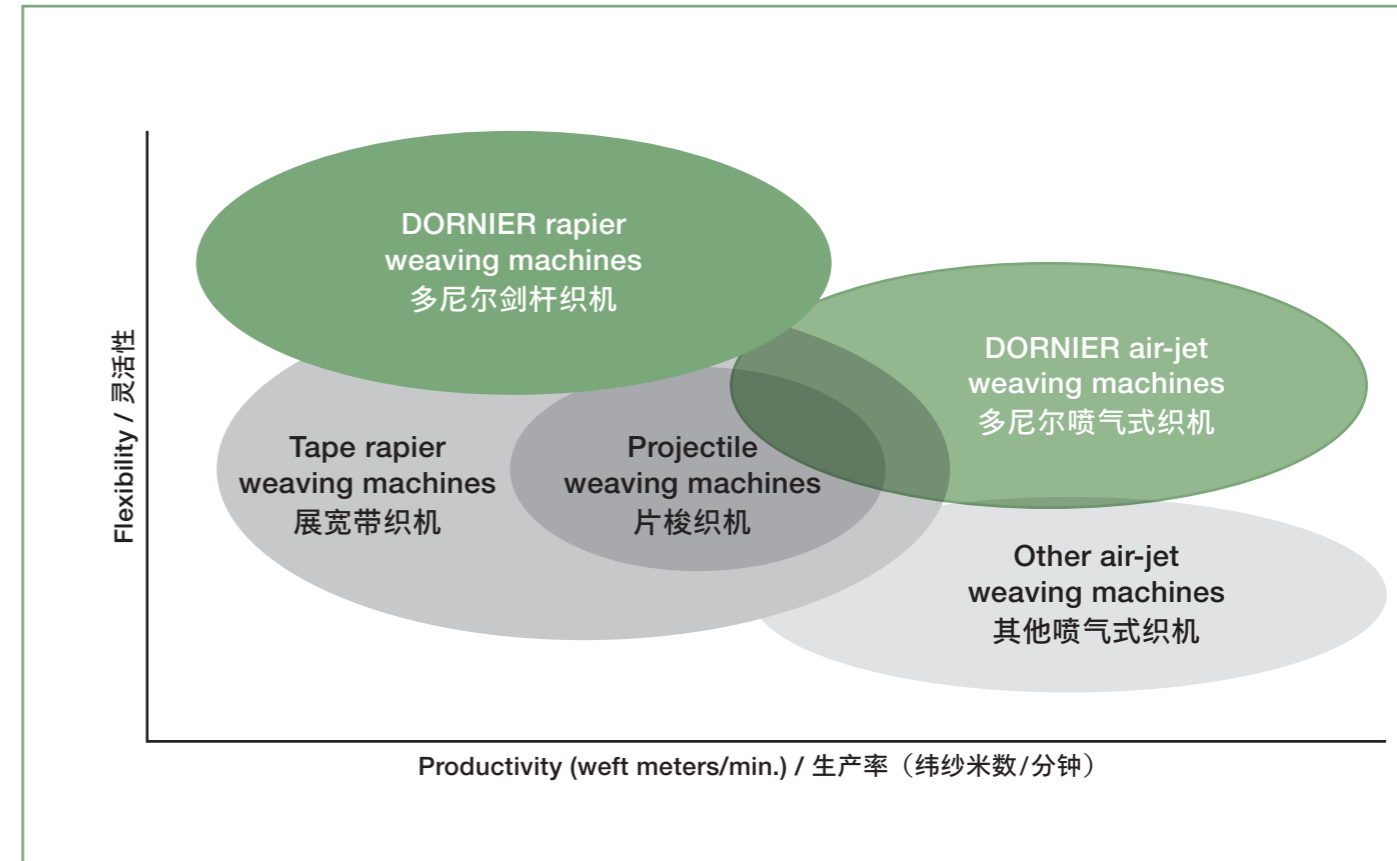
DORNIER rapier weaving machines
多尼尔剑杆织机

DORNIER air-jet weaving machines
多尼尔喷气式织机

Tape rapier weaving machines
展宽带织机

Projectile weaving machines
片梭织机

Other air-jet weaving machines
其他喷气式织机

Flexibility / 灵活性

Productivity (weft meters/min.) / 生产率（纬纱米数/分钟）